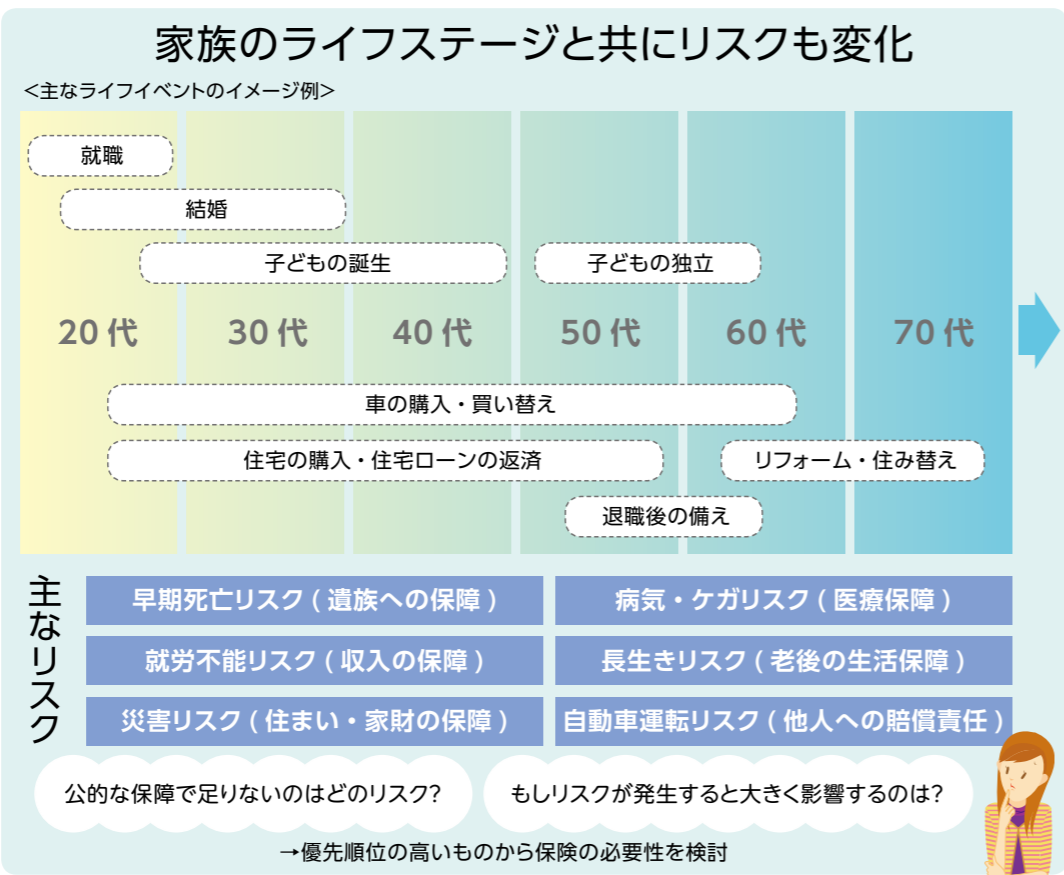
家族のライフステージと共にリスクも変化

<主なライフイベントのイメージ例>

就職

結婚

子どもの誕生

子どもの独立

20代　30代　40代　50代　60代　70代

車の購入・買い替え

住宅の購入・住宅ローンの返済

リフォーム・住み替え

退職後の備え

主なリスク

| 早期死亡リスク（遺族への保障） | 病気・ケガリスク（医療保障） |
|---|---|
| 就労不能リスク（収入の保障） | 長生きリスク（老後の生活保障） |
| 災害リスク（住まい・家財の保障） | 自動車運転リスク（他人への賠償責任） |

公的な保障で足りないのはどのリスク?

もしリスクが発生すると大きく影響するのは?

→優先順位の高いものから保険の必要性を検討